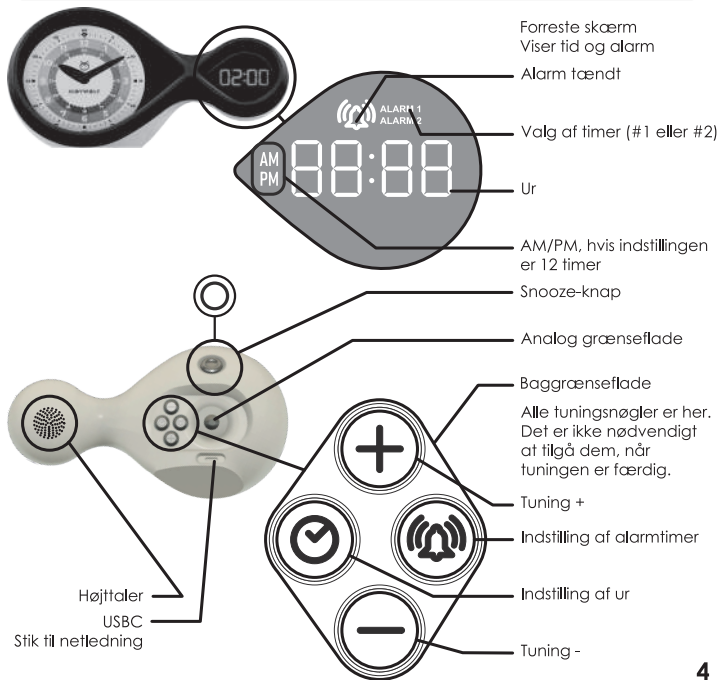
02:00

Forreste skærm
Viser tid og alarm

Alarm tændt

ALARM 1
ALARM 2

Valg af timer (#1 eller #2)

AM
PM

88:88

Ur

AM/PM, hvis indstillingen er 12 timer

Snooze-knap

Analog grænseflade

Baggrænseflade

Alle tuningsnøgler er her. Det er ikke nødvendigt at tilgå dem, når tuningen er færdig.

Tuning +

Indstilling af alarmtimer

Indstilling af ur

Tuning -

Højttaler

USBC
Stik til netledning

4